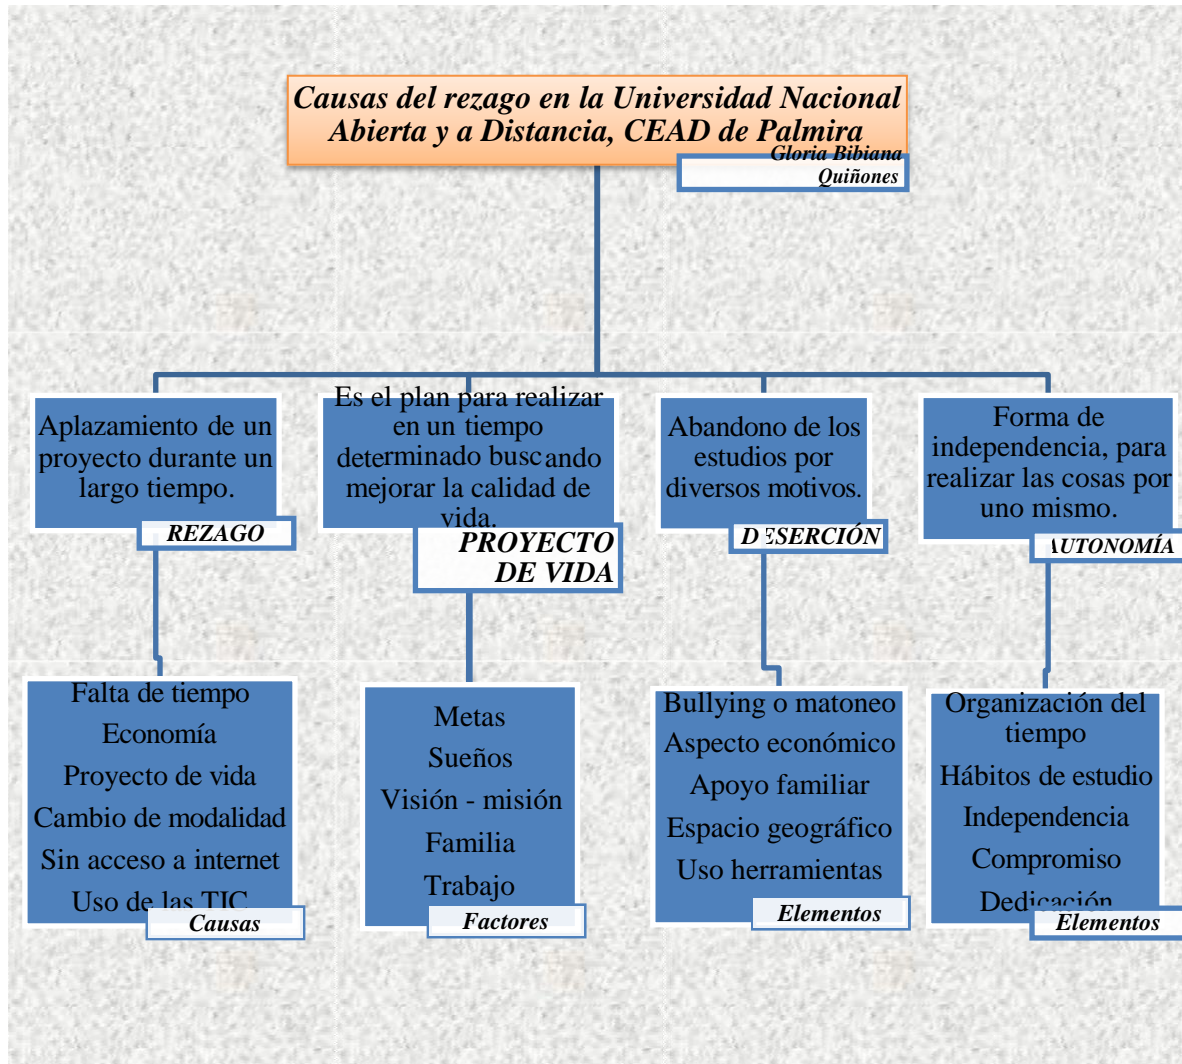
Causas del rezago en la Universidad Nacional Abierta y a Distancia, CEAD de Palmira

Gloria Bibiana Quiñones

Aplazamiento de un proyecto durante un largo tiempo.

REZAGO

Es el plan para realizar en un tiempo determinado buscando mejorar la calidad de vida.

PROYECTO DE VIDA

Abandono de los estudios por diversos motivos.

D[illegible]SERCIÓN

Forma de independencia, para realizar las cosas por uno mismo.

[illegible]UTONOMÍA

Falta de tiempo
Economía
Proyecto de vida
Cambio de modalidad
Sin acceso a internet
Uso de las TIC

Causas

Metas
Sueños
Visión - misión
Familia
Trabajo

Factores

Bullying o matoneo
Aspecto económico
Apoyo familiar
Espacio geográfico
Uso herramientas

Elementos

Organización del tiempo
Hábitos de estudio
Independencia
Compromiso
Dedicación

Elementos